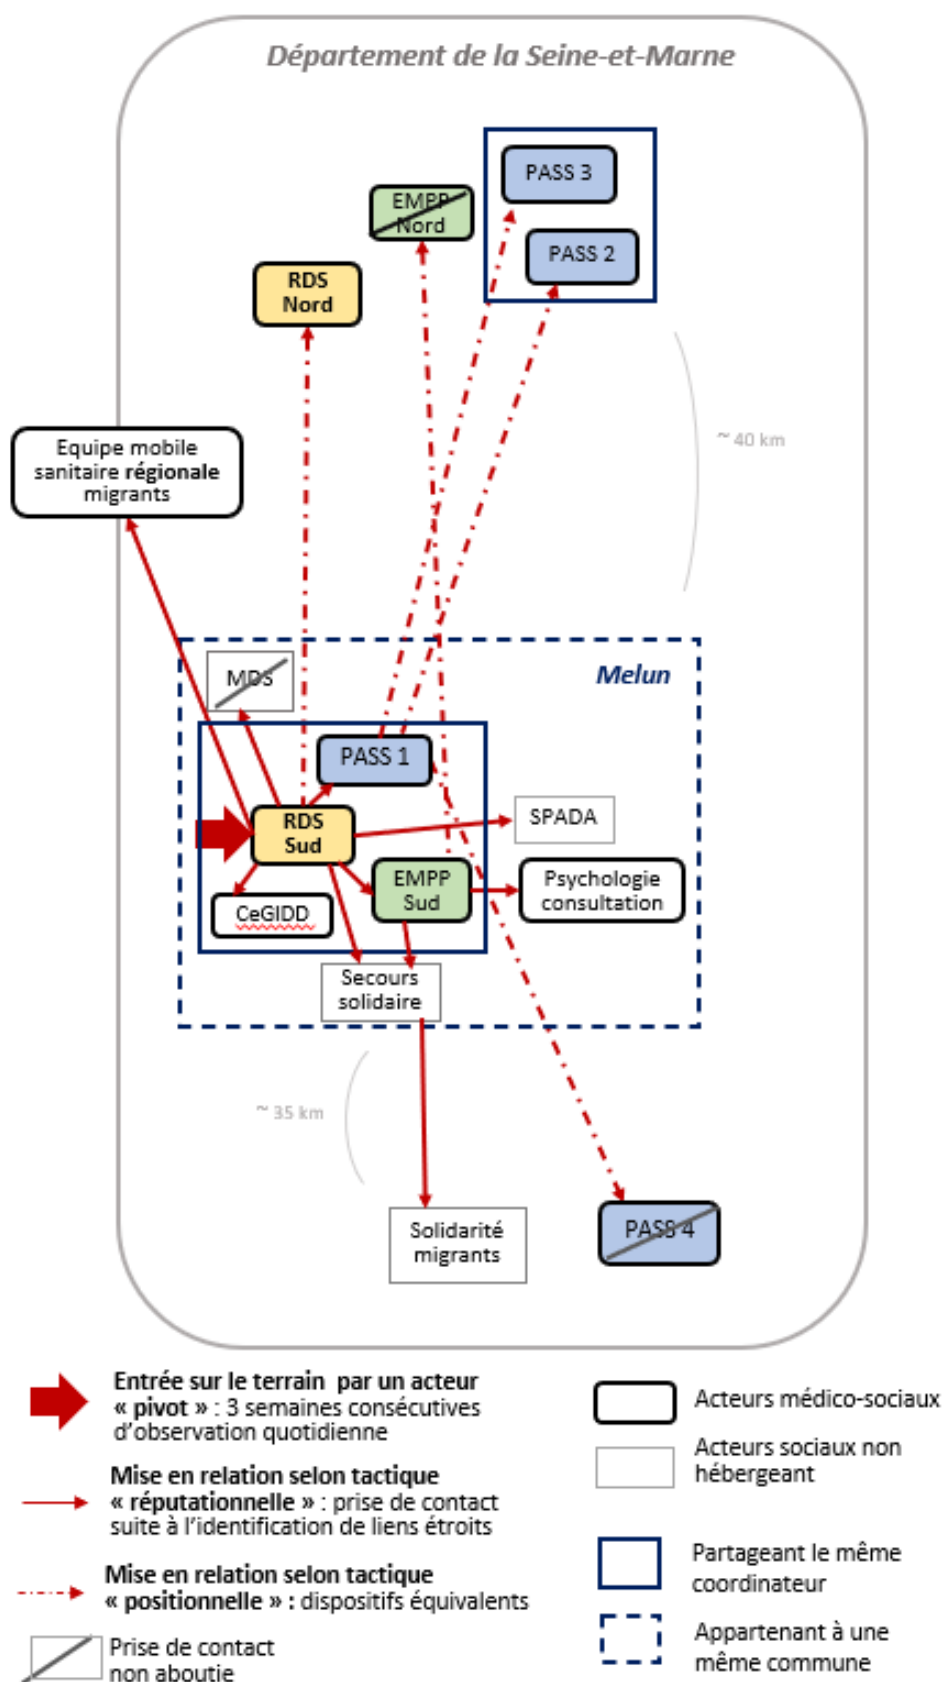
Département de la Seine-et-Marne

PASS 3

PASS 2

EMPP Nord

RDS Nord

~ 40 km

Equipe mobile sanitaire régionale migrants

Melun

MDS

PASS 1

RDS Sud

SPADA

EMPP Sud

Psychologie consultation

CeGIDD

Secours solidaire

~ 35 km

Solidarité migrants

PASS 4

Entrée sur le terrain par un acteur « pivot » : 3 semaines consécutives d'observation quotidienne

Mise en relation selon tactique « réputationnelle » : prise de contact suite à l'identification de liens étroits

Mise en relation selon tactique « positionnelle » : dispositifs équivalents

Prise de contact non aboutie

Acteurs médico-sociaux

Acteurs sociaux non hébergeant

Partageant le même coordinateur

Appartenant à une même commune